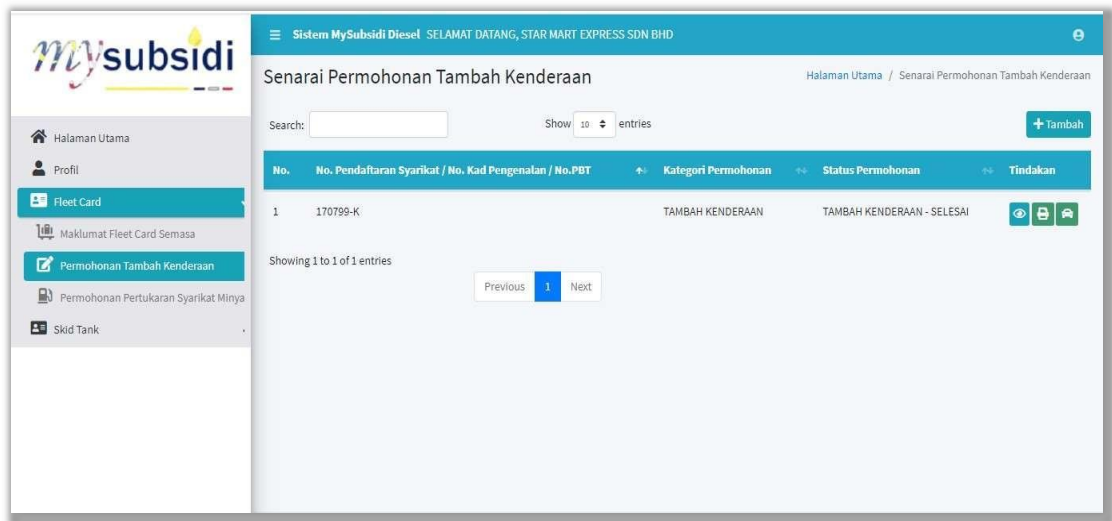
mysubsidi

Halaman Utama
Profil
Fleet Card
Maklumat Fleet Card Semasa
Permohonan Tambah Kenderaan
Permohonan Pertukaran Syarikat Minya
Skid Tank

Sistem MySubsidi Diesel SELAMAT DATANG, STAR MART EXPRESS SDN BHD

Senarai Permohonan Tambah Kenderaan

Halaman Utama / Senarai Permohonan Tambah Kenderaan

Search:

Show 10 entries

+ Tambah

| No. | No. Pendaftaran Syarikat / No. Kad Pengenalan / No.PBT | Kategori Permohonan | Status Permohonan | Tindakan |
|---|---|---|---|---|
| 1 | 170799-K | TAMBAH KENDERAAN | TAMBAH KENDERAAN - SELESAI | |

Showing 1 to 1 of 1 entries

Previous 1 Next